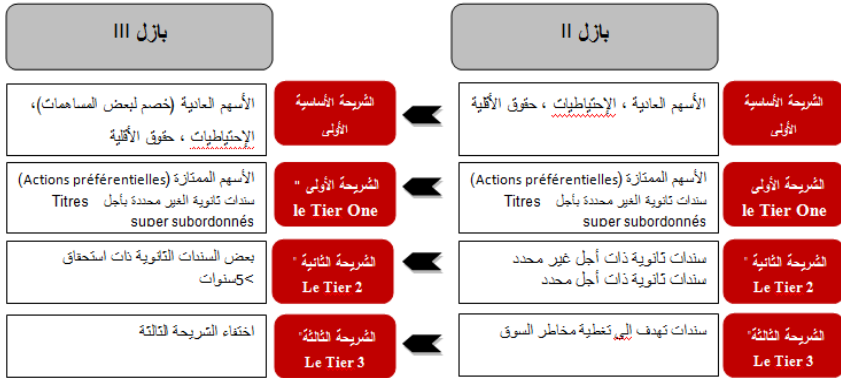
بازل III

بازل II

الشريحة الأساسية الأولى

الأسهم العادية (خصم لبعض المساهمات)، الإحتياطيات ، حقوق الأقلية

الشريحة الأساسية الأولى

الأسهم العادية ، الإحتياطيات ، حقوق الأقلية

الشريحة الأولى " le Tier One

الأسهم الممتازة (Actions préférentielles) سندات ثانوية الغير محددة بأجل Titres super subordonnés

الشريحة الأولى le Tier One

الأسهم الممتازة (Actions préférentielles) سندات ثانوية الغير محددة بأجل Titres super subordonnés

الشريحة الثانية " Le Tier 2

بعض السندات الثانوية ذات استحقاق >5سنوات

الشريحة الثانية " Le Tier 2

سندات ثانوية ذات أجل غير محدد
سندات ثانوية ذات أجل محدد

الشريحة الثالثة" Le Tier 3

اختفاء الشريحة الثالثة

الشريحة الثالثة" Le Tier 3

سندات تهدف إلى تغطية مخاطر السوق